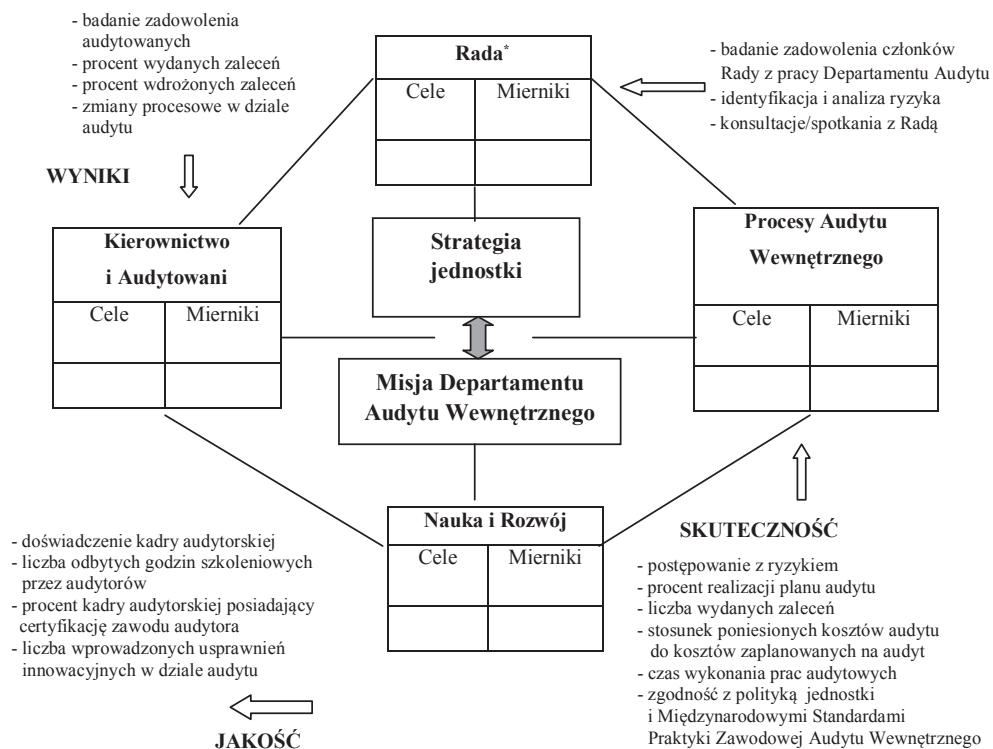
- badanie zadowolenia audytowanych
- procent wydanych zaleceń
- procent wdrożonych zaleceń
- zmiany procesowe w dziale audytu

WYNIKI

Rada*

| Cele | Mierniki |
|---|---|
| | |

- badanie zadowolenia członków Rady z pracy Departamentu Audytu
- identyfikacja i analiza ryzyka
- konsultacje/spotkania z Radą

Kierownictwo i Audytowani

| Cele | Mierniki |
|---|---|
| | |

Strategia jednostki

Misja Departamentu Audytu Wewnętrznego

Procesy Audytu Wewnętrznego

| Cele | Mierniki |
|---|---|
| | |

Nauka i Rozwój

| Cele | Mierniki |
|---|---|
| | |

- doświadczenie kadry audytorskiej
- liczba odbytych godzin szkoleniowych przez audytorów
- procent kadry audytorskiej posiadający certyfikację zawodu audytora
- liczba wprowadzonych usprawnień innowacyjnych w dziale audytu

JAKOŚĆ

SKUTECZNOŚĆ

- postępowanie z ryzykiem
- procent realizacji planu audytu
- liczba wydanych zaleceń
- stosunek poniesionych kosztów audytu do kosztów zaplanowanych na audyt
- czas wykonania prac audytowych
- zgodność z polityką jednostki i Międzynarodowymi Standardami Praktyki Zawodowej Audytu Wewnętrznego